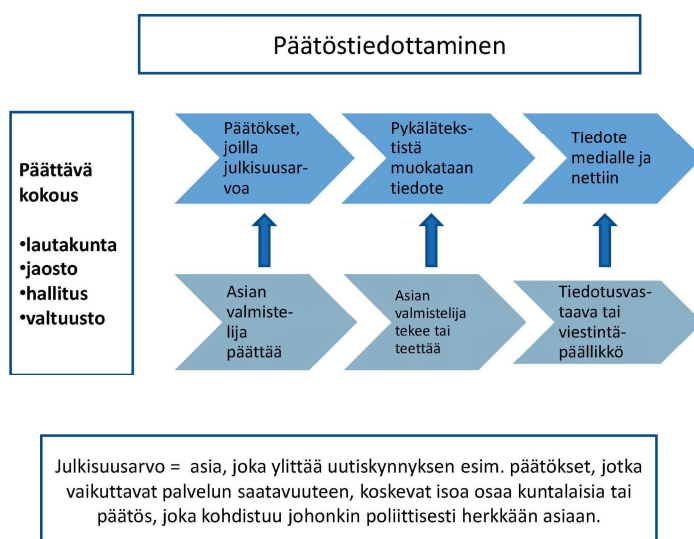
Päätöstiedottaminen

Päättävä kokous

•lautakunta
•jaosto
•hallitus
•valtuusto

Päätökset, joilla julkisuusarvoa

Pykälätekstistä muokataan tiedote

TIedote medialle ja nettiin

Asian valmistelija päättää

Asian valmistelija tekee tai teettää

Tiedotusvastaava tai viestintäpäällikkö

Julkisuusarvo = asia, joka ylittää uutiskynnyksen esim. päätökset, jotka vaikuttavat palvelun saatavuuteen, koskevat isoa osaa kuntalaisia tai päätös, joka kohdistuu johonkin poliittisesti herkkään asiaan.